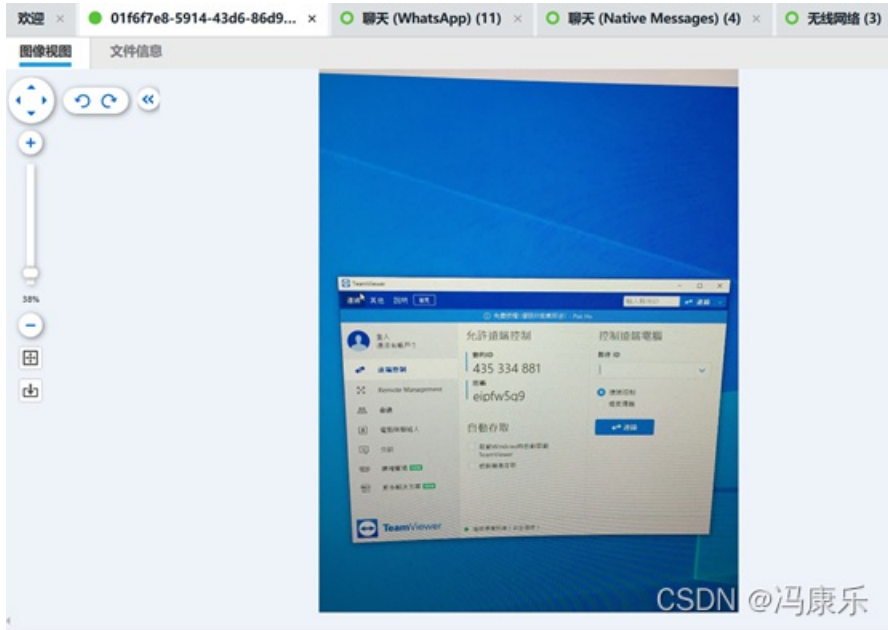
欢迎 ×
01f6f7e8-5914-43d6-86d9... ×
聊天 (WhatsApp) (11) ×
聊天 (Native Messages) (4) ×
无线网络 (3)

图像视图
文件信息

58%

TeamViewer

連線 其他 說明

允許遠端控制
您的ID
435 334 881
密碼
eipfw5q9

自動存取

控制遠端電腦
夥伴 ID

遠端控制
檔案傳輸

連線

Remote Management

TeamViewer

CSDN @冯康乐